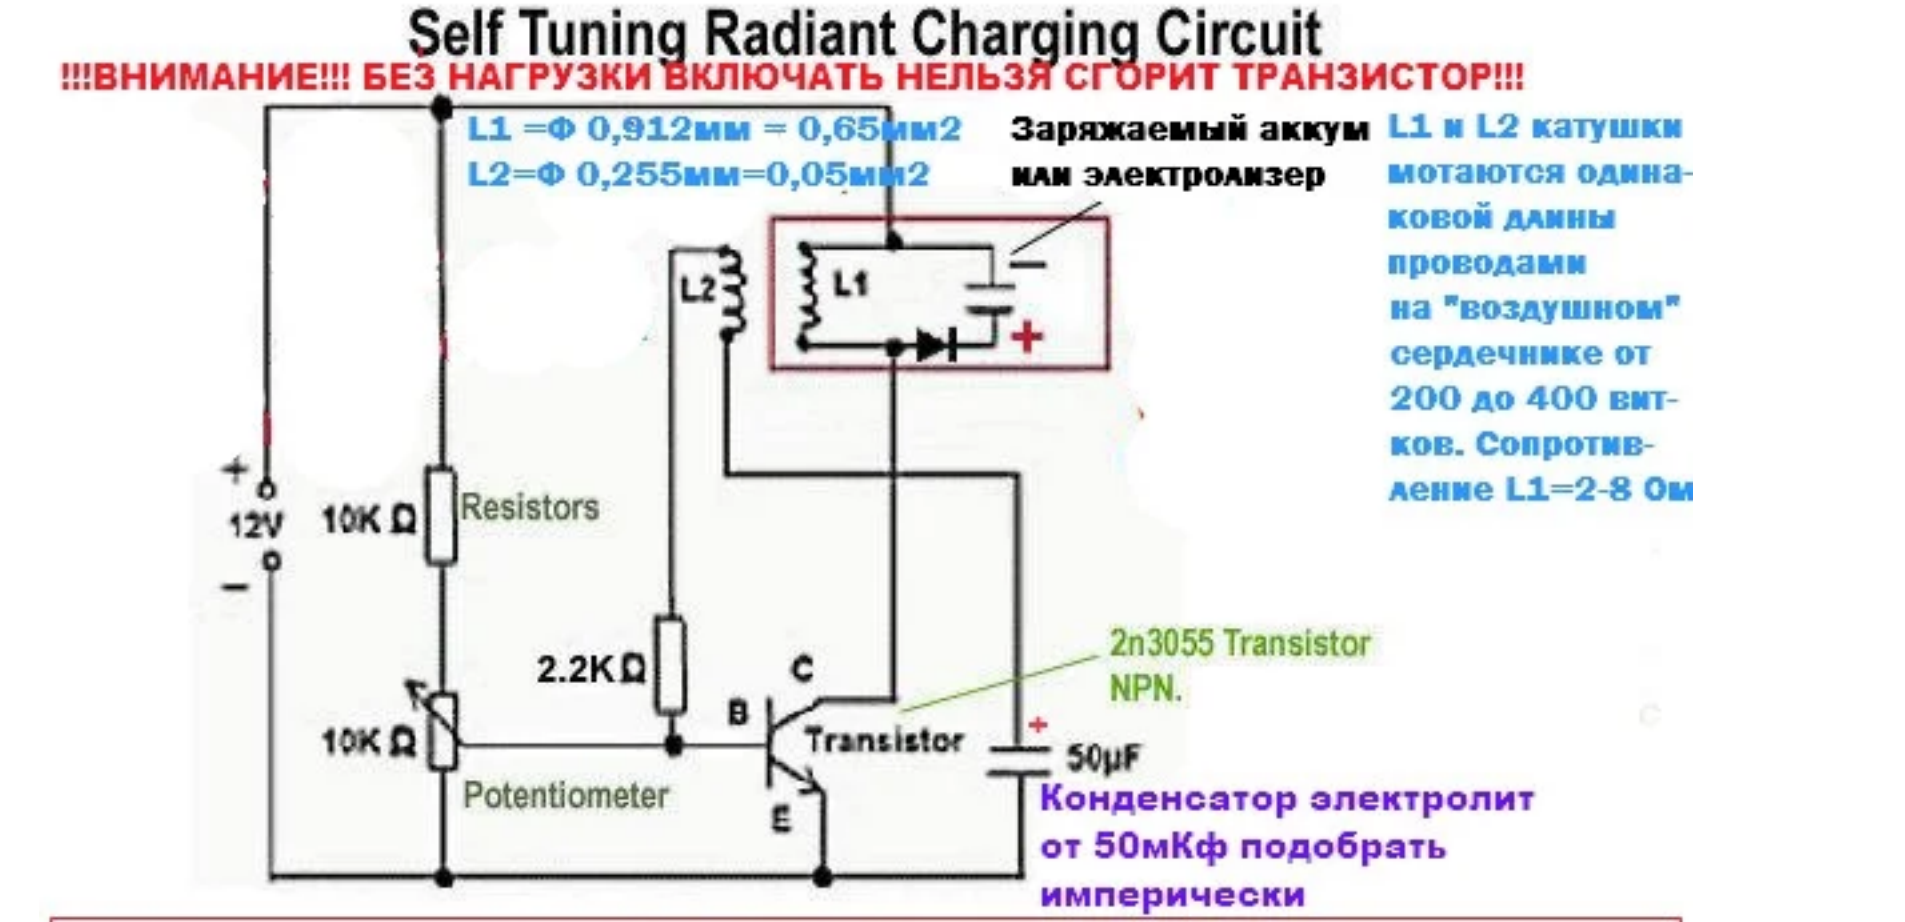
Self Tuning Radiant Charging Circuit

!!!ВНИМАНИЕ!!! БЕЗ НАГРУЗКИ ВКЛЮЧАТЬ НЕЛЬЗЯ СГОРИТ ТРАНЗИСТОР!!!

L1 =Ф 0,912мм = 0,65мм2
L2=Ф 0,255мм=0,05мм2

Заряжаемый аккум или электролизер

L1 и L2 катушки мотаются одинаковой длины проводами на "воздушном" сердечнике от 200 до 400 витков. Сопротивление L1=2-8 Ом

L2

L1

+

+
12V
−

10K Ω

Resistors

2.2K Ω

C

B

Transistor

E

2n3055 Transistor NPN.

+

50µF

10K Ω

Potentiometer

Конденсатор электролит от 50мКф подобрать имперически